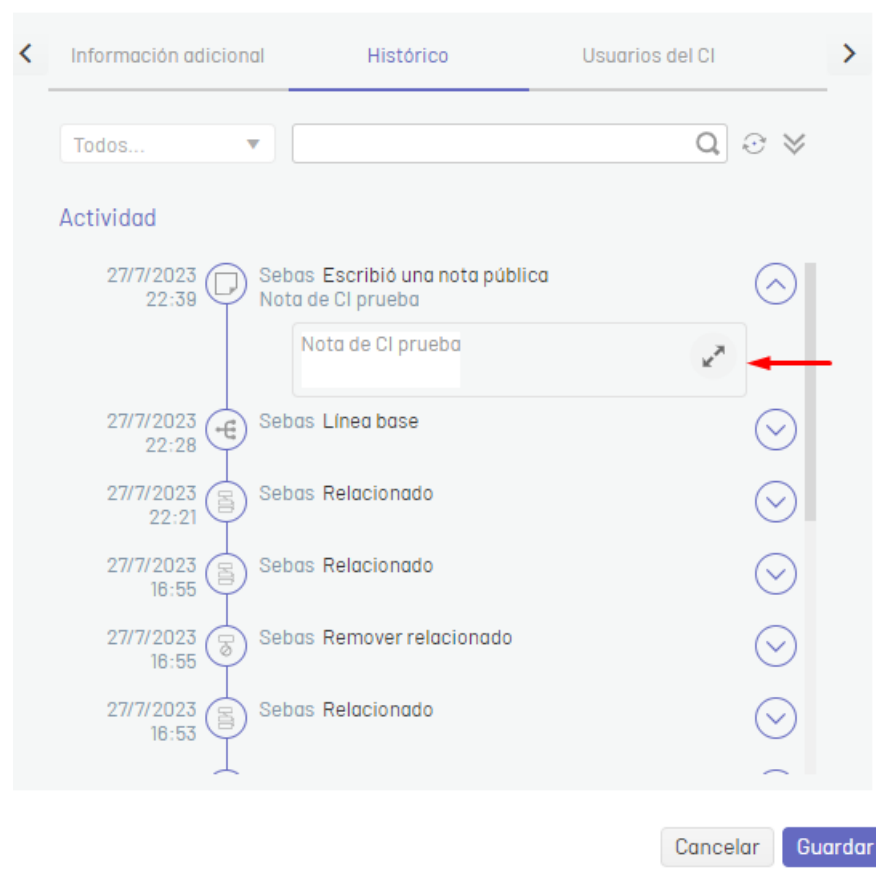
Información adicional Histórico Usuarios del CI

Todos...

Actividad

27/7/2023 22:39 Sebas Escribió una nota pública
Nota de CI prueba

Nota de CI prueba

27/7/2023 22:28 Sebas Línea base

27/7/2023 22:21 Sebas Relacionado

27/7/2023 16:55 Sebas Relacionado

27/7/2023 16:55 Sebas Remover relacionado

27/7/2023 16:53 Sebas Relacionado

Cancelar Guardar